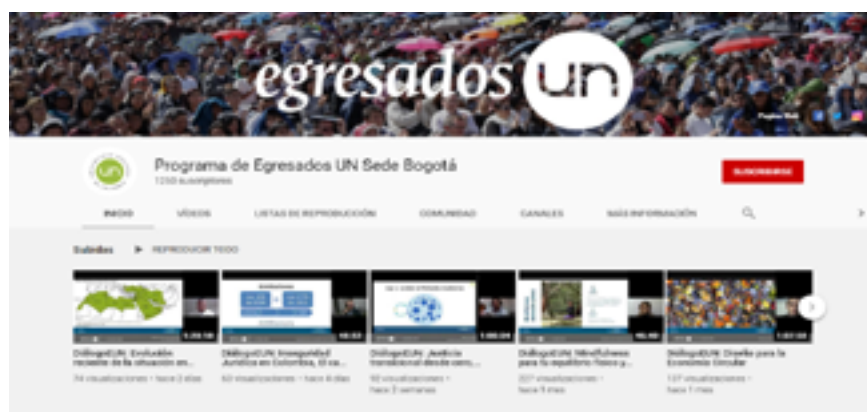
egresados UN

Programa de Egresados UN Sede Bogotá
1250 suscriptores

SUSCRIBIRSE

INICIO VÍDEOS LISTAS DE REPRODUCCIÓN COMUNIDAD CANALES MÁS INFORMACIÓN

Subidas ▶ REPRODUCIR TODO

DiálogoUN: Evolución reciente de la situación en...
74 visualizaciones • hace 3 días

DiálogoUN: Inseguridad Jurídica en Colombia, El ca...
60 visualizaciones • hace 4 días

DiálogoUN: Justicia transicional desde varo...
90 visualizaciones • hace 3 semanas

DiálogoUN: Mindfulness para tu equilibrio físico y...
207 visualizaciones • hace 1 mes

DiálogoUN: Diseño para la Economía Circular
137 visualizaciones • hace 1 mes